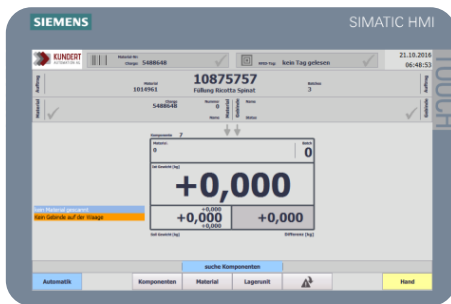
SIEMENS

SIMATIC HMI

TOUCH

KUNDERT

Material-Nr.
Charge 5488648

RFID-Tag kein Tag gelesen

21.10.2016
06:48:53

Auftrag

Material
1014961

10875757
Füllung Ricotta Spinat

Batches
3

Auftrag

Material

Charge
5488648

Nummer
0

Material

Behälter

Name

Name

Status

Gebinde

Komponente 7

Material
0

Batch
0

Ist-Gewicht [kg]

+0,000

+0,000
+0,000
+0,000

+0,000

Soll Gewicht [kg]

Differenz [kg]

Kein Material gescannt
Kein Gebinde auf der Waage

suche Komponenten

Automatik

Komponenten

Material

Lagerunit

Hand